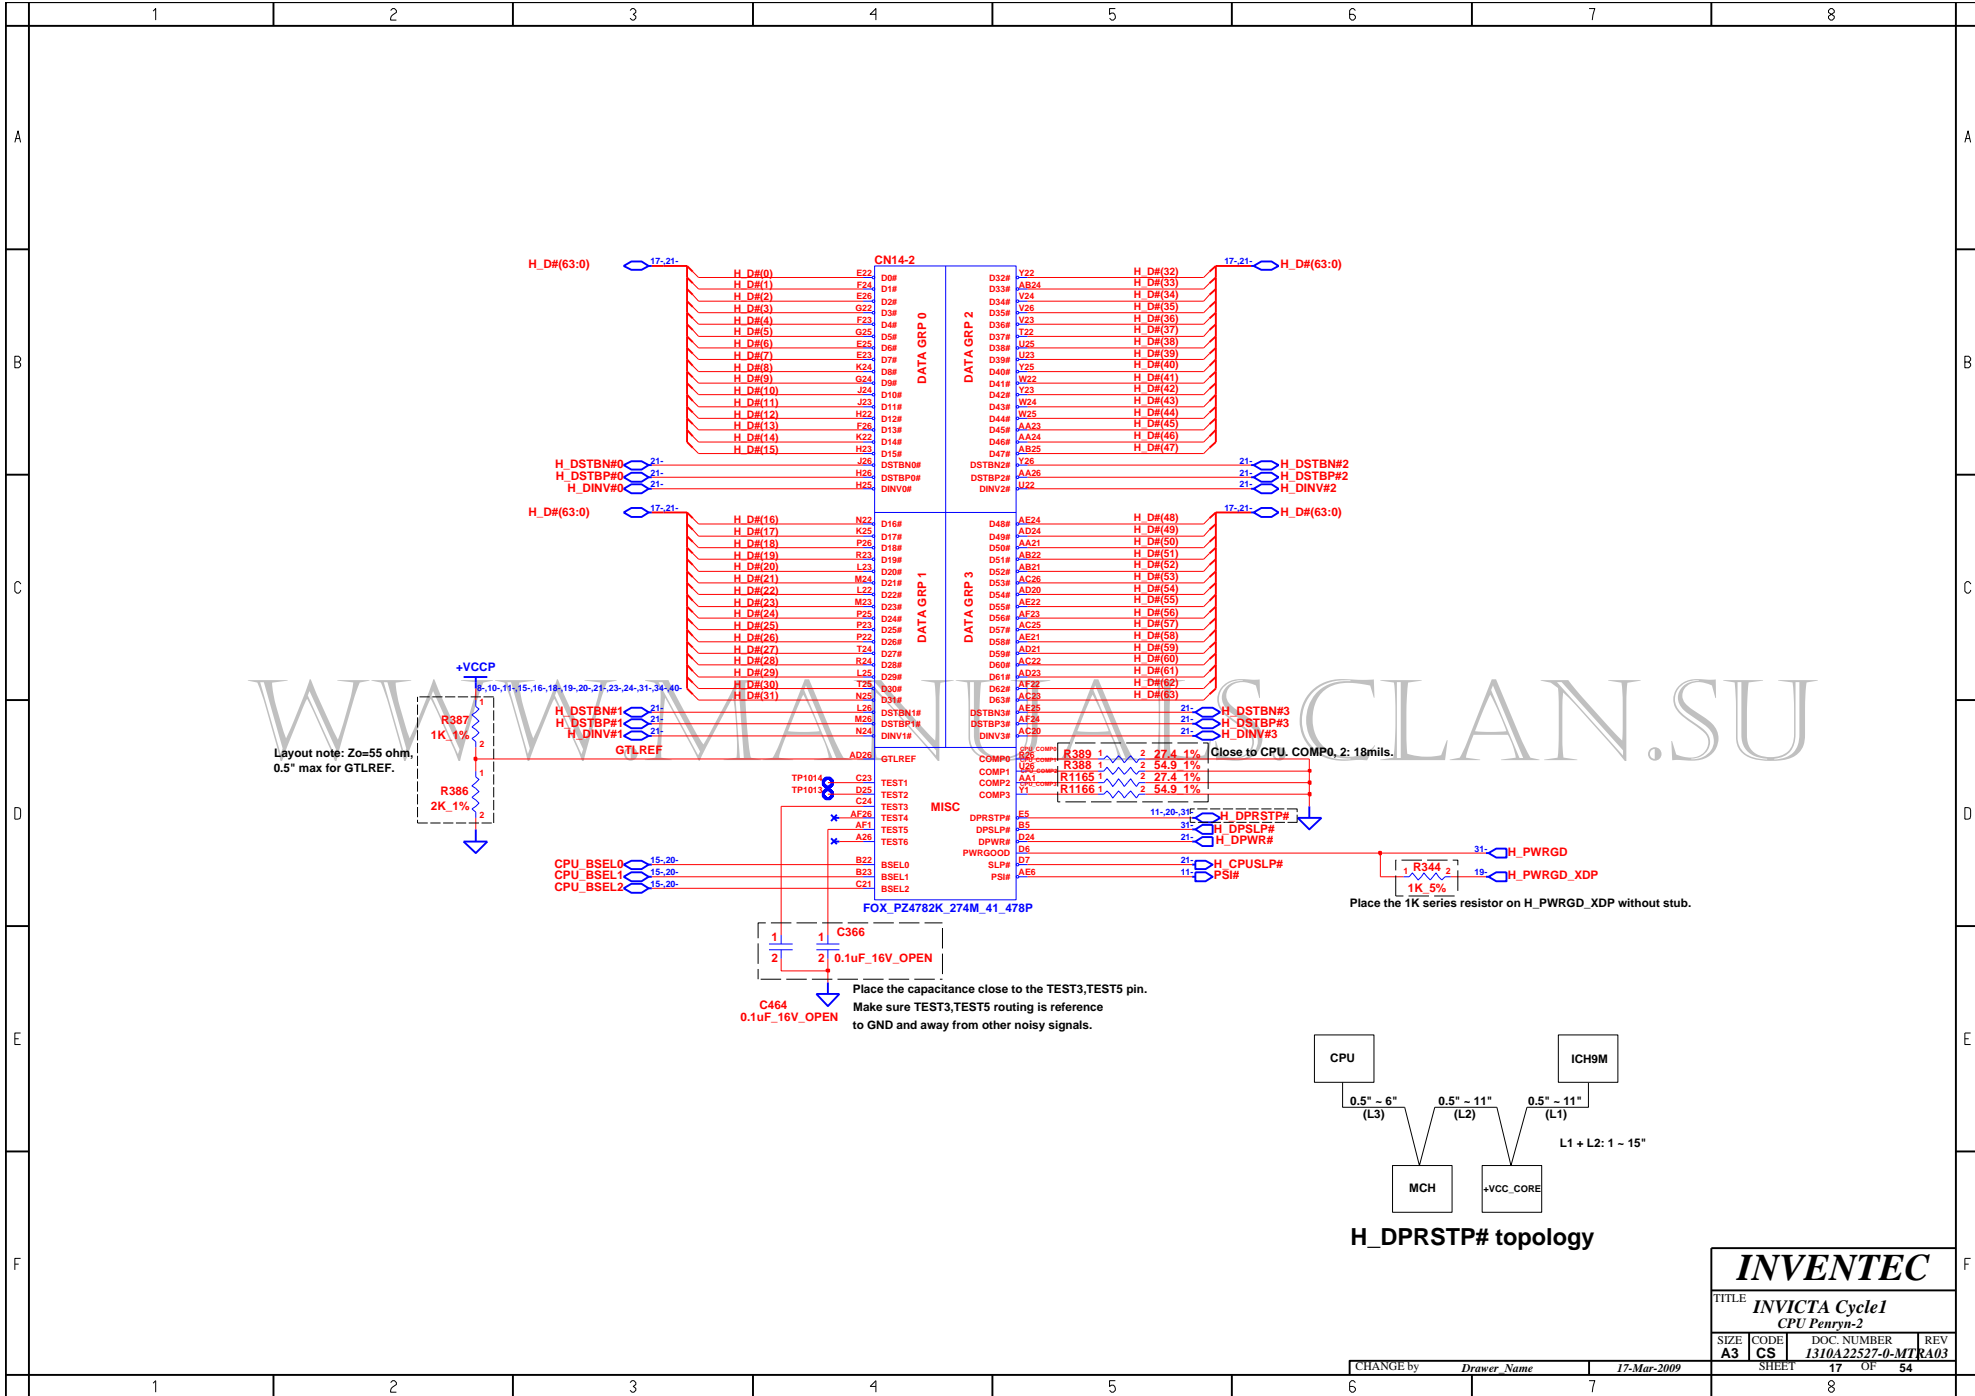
1 2 3 4 5 6 7 8

A B C D E F

H_D#(63:0) 17-,21-

CN14-2

H_D#(0) E22 D0#
H_D#(1) F24 D1#
H_D#(2) E26 D2#
H_D#(3) G22 D3#
H_D#(4) F23 D4#
H_D#(5) G25 D5#
H_D#(6) E25 D6#
H_D#(7) E23 D7#
H_D#(8) K24 D8#
H_D#(9) G24 D9#
H_D#(10) J24 D10#
H_D#(11) J23 D11#
H_D#(12) H22 D12#
H_D#(13) F26 D13#
H_D#(14) K22 D14#
H_D#(15) H23 D15#

DATA GRP 0

H_DSTBN#0 21- J26 DSTBN0#
H_DSTBP#0 21- H26 DSTBP0#
H_DINV#0 21- H25 DINV0#

DATA GRP 2

D32# Y22 H_D#(32)
D33# AB24 H_D#(33)
D34# V24 H_D#(34)
D35# V26 H_D#(35)
D36# V23 H_D#(36)
D37# T22 H_D#(37)
D38# U25 H_D#(38)
D39# U23 H_D#(39)
D40# Y25 H_D#(40)
D41# W22 H_D#(41)
D42# Y23 H_D#(42)
D43# W24 H_D#(43)
D44# W25 H_D#(44)
D45# AA23 H_D#(45)
D46# AA24 H_D#(46)
D47# AB25 H_D#(47)
DSTBN2# Y26 21- H_DSTBN#2
DSTBP2# AA26 21- H_DSTBP#2
DINV2# U22 21- H_DINV#2

17-,21- H_D#(63:0)

H_D#(63:0) 17-,21-

H_D#(16) N22 D16#
H_D#(17) K25 D17#
H_D#(18) P26 D18#
H_D#(19) R23 D19#
H_D#(20) L23 D20#
H_D#(21) M24 D21#
H_D#(22) L22 D22#
H_D#(23) M23 D23#
H_D#(24) P25 D24#
H_D#(25) P23 D25#
H_D#(26) P22 D26#
H_D#(27) T24 D27#
H_D#(28) R24 D28#
H_D#(29) L25 D29#
H_D#(30) T25 D30#
H_D#(31) N25 D31#

DATA GRP 1

H_DSTBN#1 21- L26 DSTBN1#
H_DSTBP#1 21- M26 DSTBP1#
H_DINV#1 21- N24 DINV1#

DATA GRP 3

D48# AE24 H_D#(48)
D49# AD24 H_D#(49)
D50# AA21 H_D#(50)
D51# AB22 H_D#(51)
D52# AB21 H_D#(52)
D53# AC26 H_D#(53)
D54# AD20 H_D#(54)
D55# AE22 H_D#(55)
D56# AF23 H_D#(56)
D57# AC25 H_D#(57)
D58# AE21 H_D#(58)
D59# AD21 H_D#(59)
D60# AC22 H_D#(60)
D61# AD23 H_D#(61)
D62# AF22 H_D#(62)
D63# AC23 H_D#(63)
DSTBN3# AE25 21- H_DSTBN#3
DSTBP3# AF24 21- H_DSTBP#3
DINV3# AC20 21- H_DINV#3

17-,21- H_D#(63:0)

+VCCP
8-,10-,11-,15-,16-,18-,19-,20-,21-,23-,24-,31-,34-,40-

R387 1K_1%
R386 2K_1%

Layout note: Zo=55 ohm, 0.5" max for GTLREF.

GTLREF AD26 GTLREF

TP1014 C23 TEST1
TP1013 D25 TEST2
C24 TEST3
AF26 TEST4
AF1 TEST5
A26 TEST6

MISC

CPU_BSEL0 15-,20- B22 BSEL0
CPU_BSEL1 15-,20- B23 BSEL1
CPU_BSEL2 15-,20- C21 BSEL2

FOX_PZ4782K_274M_41_478P

COMP0 R26 R389 1 2 27.4_1%
COMP1 U26 R388 1 2 54.9_1%
COMP2 AA1 R1165 1 2 27.4_1%
COMP3 Y1 R1166 1 2 54.9_1%

Close to CPU. COMP0, 2: 18mils.

DPRSTP# E5 11-,20-,31- H_DPRSTP#
DPSLP# B5 31- H_DPSLP#
DPWR# D24 21- H_DPWR#
PWRGOOD D6 31- H_PWRGD
SLP# D7 21- H_CPUSLP#
PSI# AE6 11- PSI#

R344 1K_5%
19- H_PWRGD_XDP

Place the 1K series resistor on H_PWRGD_XDP without stub.

C366 0.1uF_16V_OPEN
C464 0.1uF_16V_OPEN

Place the capacitance close to the TEST3,TEST5 pin.
Make sure TEST3,TEST5 routing is reference to GND and away from other noisy signals.

CPU
ICH9M
0.5" ~ 6" (L3)
0.5" ~ 11" (L2)
0.5" ~ 11" (L1)
L1 + L2: 1 ~ 15"
MCH
+VCC_CORE

H_DPRSTP# topology

WWW.MANUALS.CLAN.SU

INVENTEC
TITLE INVICTA Cycle1
CPU Penryn-2
SIZE A3 CODE CS DOC. NUMBER 1310A22527-0-MTR REV A03
CHANGE by Drawer_Name 17-Mar-2009 SHEET 17 OF 54